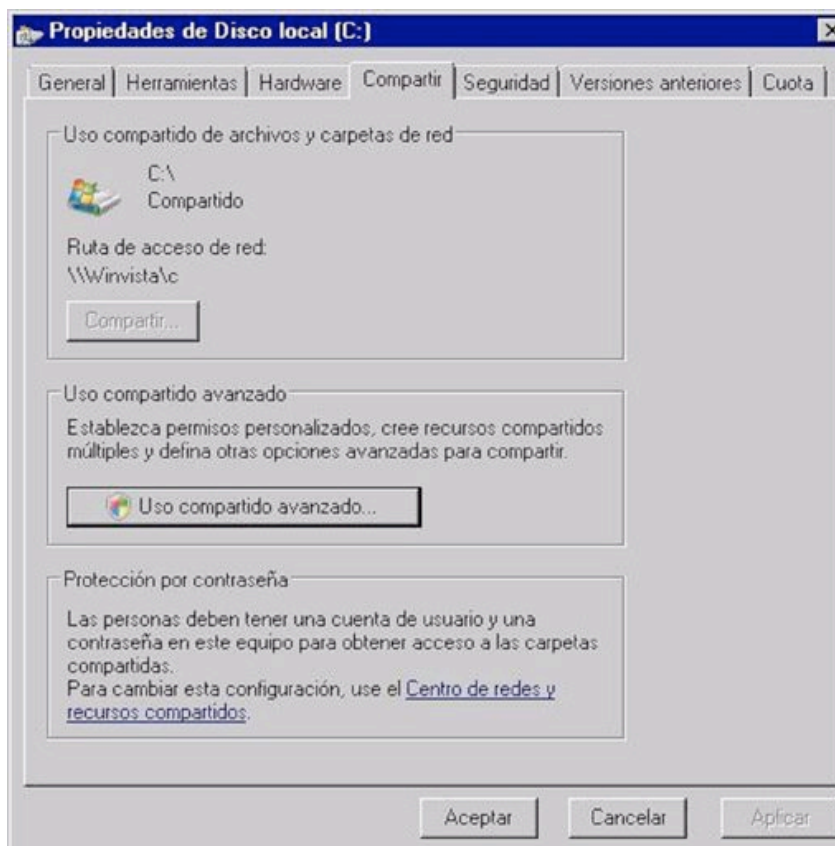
Propiedades de Disco local (C:)

General | Herramientas | Hardware | Compartir | Seguridad | Versiones anteriores | Cuota

Uso compartido de archivos y carpetas de red

C:\
Compartido

Ruta de acceso de red:
\\Winvista\c

Compartir...

Uso compartido avanzado

Establezca permisos personalizados, cree recursos compartidos múltiples y defina otras opciones avanzadas para compartir.

Uso compartido avanzado...

Protección por contraseña

Las personas deben tener una cuenta de usuario y una contraseña en este equipo para obtener acceso a las carpetas compartidas.
Para cambiar esta configuración, use el Centro de redes y recursos compartidos.

Aceptar
Cancelar
Aplicar